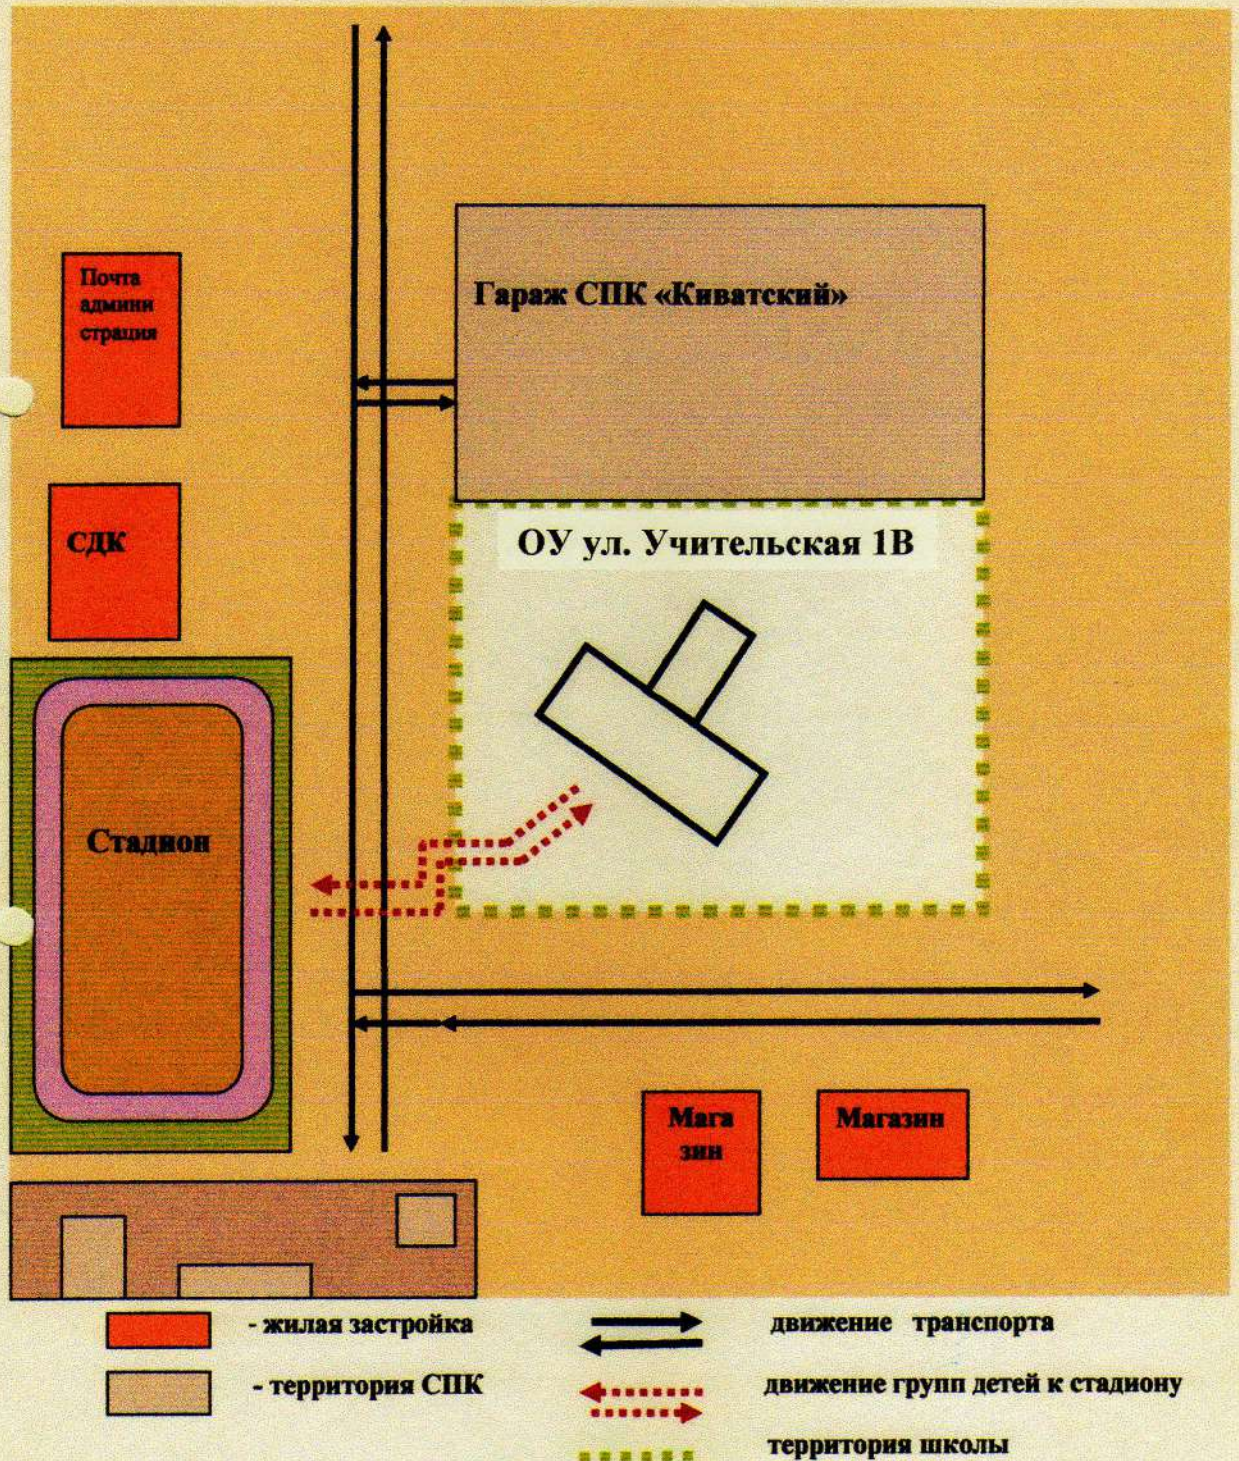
Почта админи страция

Гараж СПК «Киватский»

СДК

ОУ ул. Учительская 1В

Стадион

Мага зин

Магазин

- жилая застройка

движение транспорта

- территория СПК

движение групп детей к стадиону

территория школы